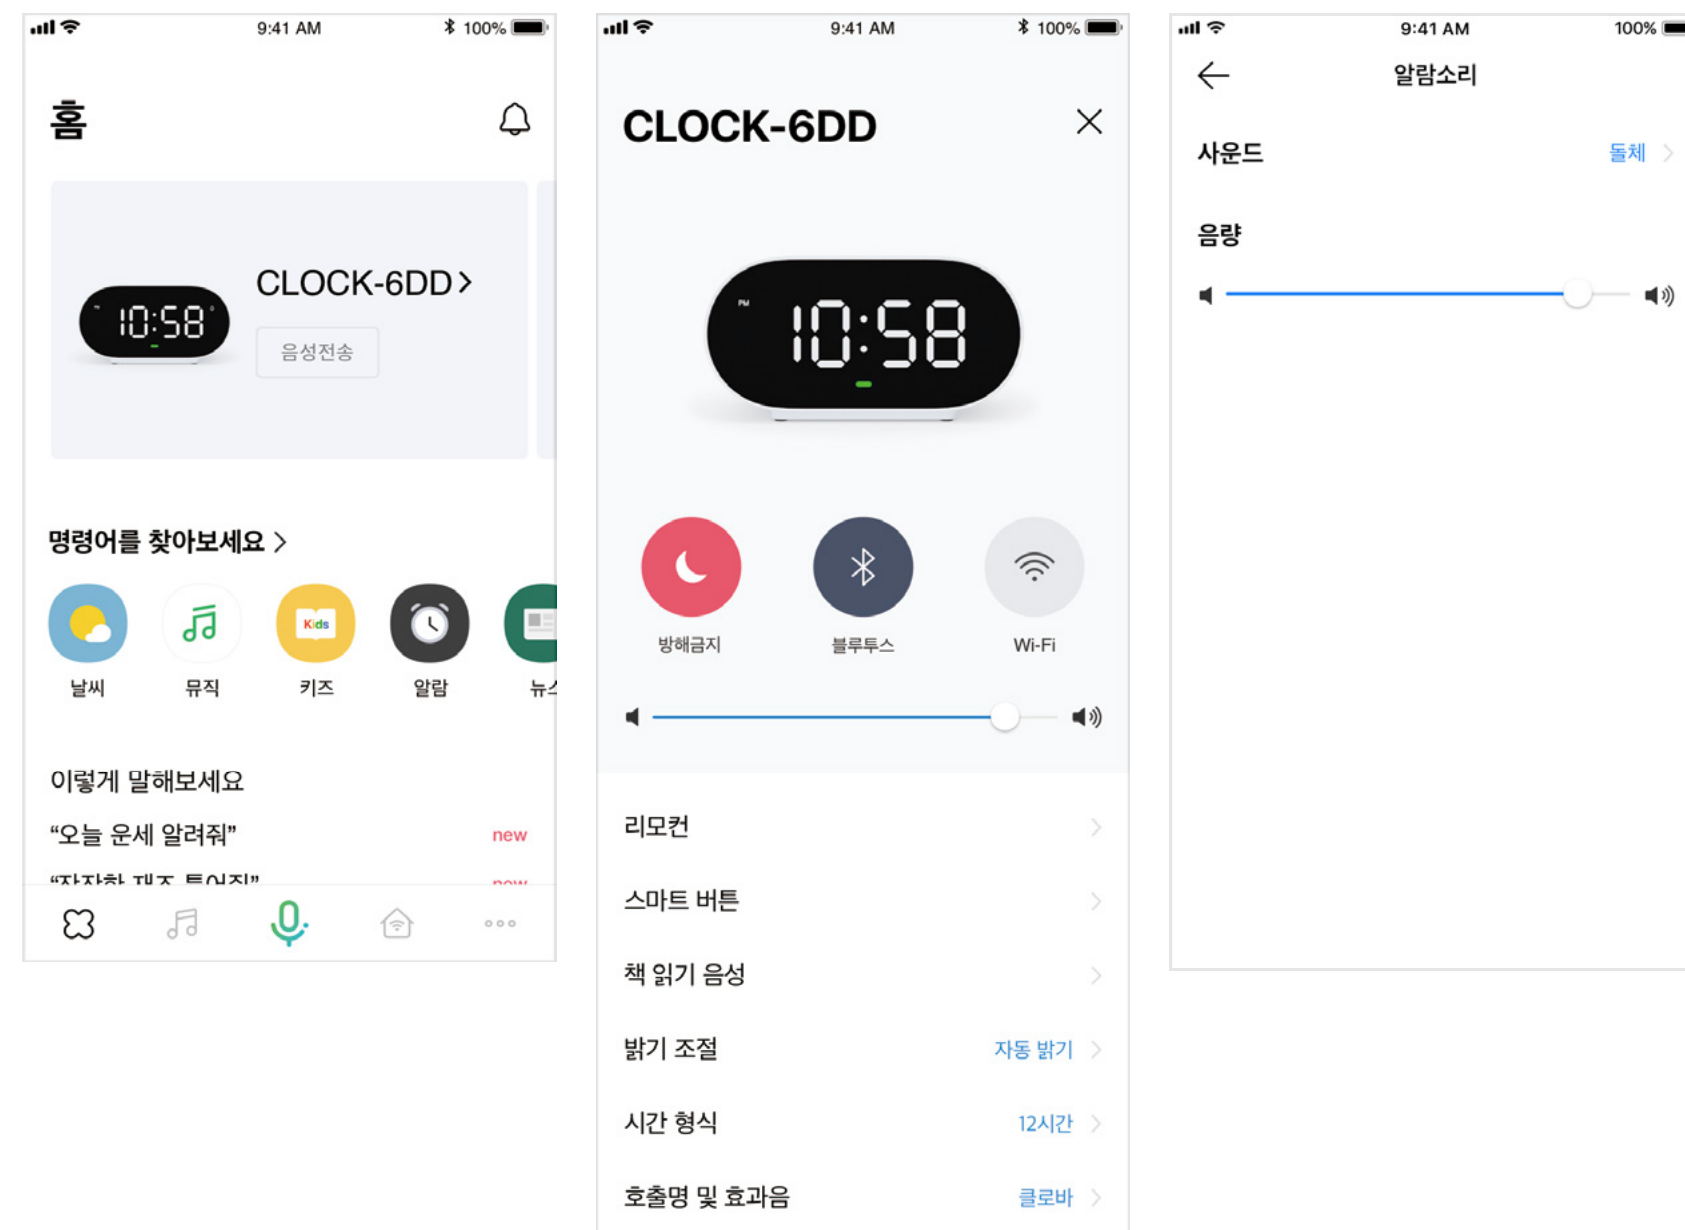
9:41 AM 100%

홈

10:58

CLOCK-6DD >

음성전송

명령어를 찾아보세요 >

Kids

날씨 뮤직 키즈 알람 뉴스

이렇게 말해보세요

"오늘 운세 알려줘" new

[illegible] new

9:41 AM 100%

CLOCK-6DD

10:58

방해금지 블루투스 Wi-Fi

리모컨

스마트 버튼

책 읽기 음성

밝기 조절 자동 밝기

시간 형식 12시간

호출명 및 효과음 클로바

9:41 AM 100%

알람소리

사운드 돌체

음량